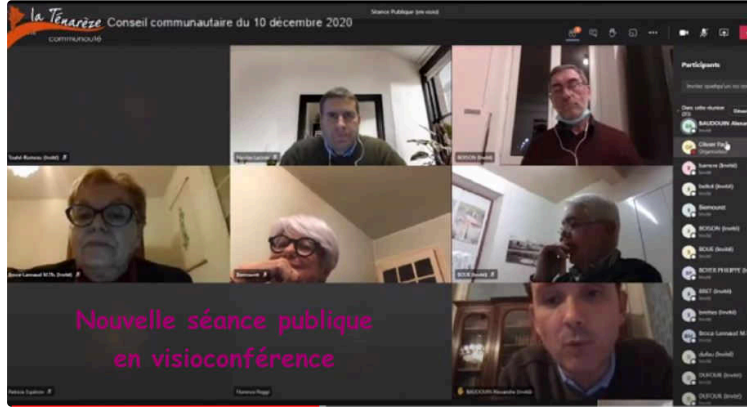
la Ténarèze
communauté
Conseil communautaire du 10 décembre 2020

Séance Publique (en cours)

Participants

Inviter quelqu'un ou num

Dans cette réunion (21)

BAUDOUIN Alexan
Organisateur

Olivier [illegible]
Organisateur

barrere (Invité)
Invité

bellot (Invité)
Invité

Bermouset
Invité

BOISON (Invité)
Invité

BOUE (Invité)
Invité

BOYER PHILIPPE (Inv
Invité

BRET (Invité)
Invité

brettes (Invité)
Invité

Brocca Lannaud M (
Invité

dufau (Invité)
Invité

DUFOUR (Invité)
Invité

DUFOUR (Invité)
Invité

Isabel Buisson (Invité)

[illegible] (Invité)

BOISON (Invité)

Brocca Lannaud M.Th. (Invité)

Bermouset

BOUE (Invité)

Nouvelle séance publique
en visioconférence

Patricia Espéron

Florence Pagès

BAUDOUIN Alexandre (Invité)